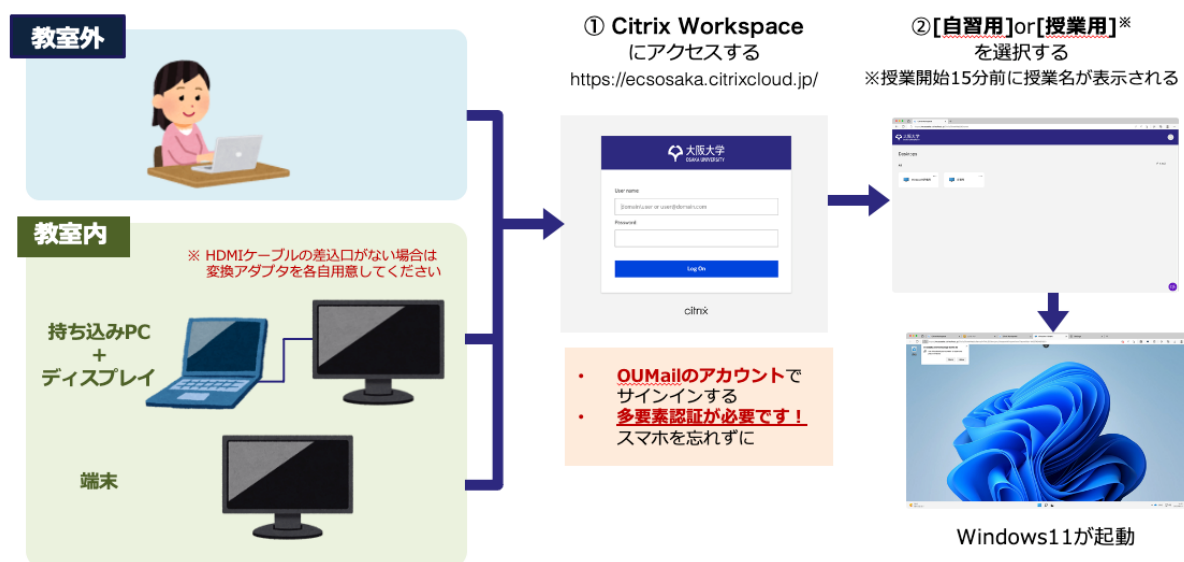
教室外

教室内

※ HDMIケーブルの差込口がない場合は変換アダプタを各自用意してください

持ち込みPC
+
ディスプレイ

端末

① Citrix Workspace にアクセスする
https://ecsosaka.citrixcloud.jp/

大阪大学
OSAKA UNIVERSITY

User name
Password
Log On

citrix

• OUMailのアカウントでサインインする
• 多要素認証が必要です！スマホを忘れずに

②[自習用]or[授業用]※ を選択する
※授業開始15分前に授業名が表示される

Desktops

Windows11が起動